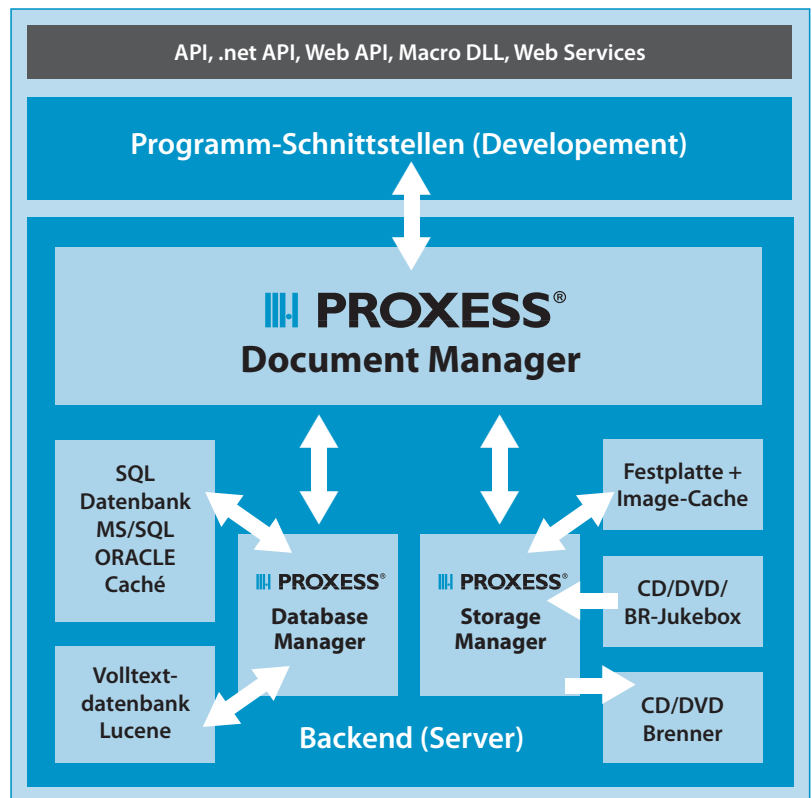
API, .net API, Web API, Macro DLL, Web Services

Programm-Schnittstellen (Developement)

PROXESS®
Document Manager

SQL Datenbank MS/SQL ORACLE Caché

PROXESS®
Database Manager

PROXESS®
Storage Manager

Festplatte + Image-Cache

CD/DVD/ BR-Jukebox

Volltextdatenbank Lucene

Backend (Server)

CD/DVD Brenner